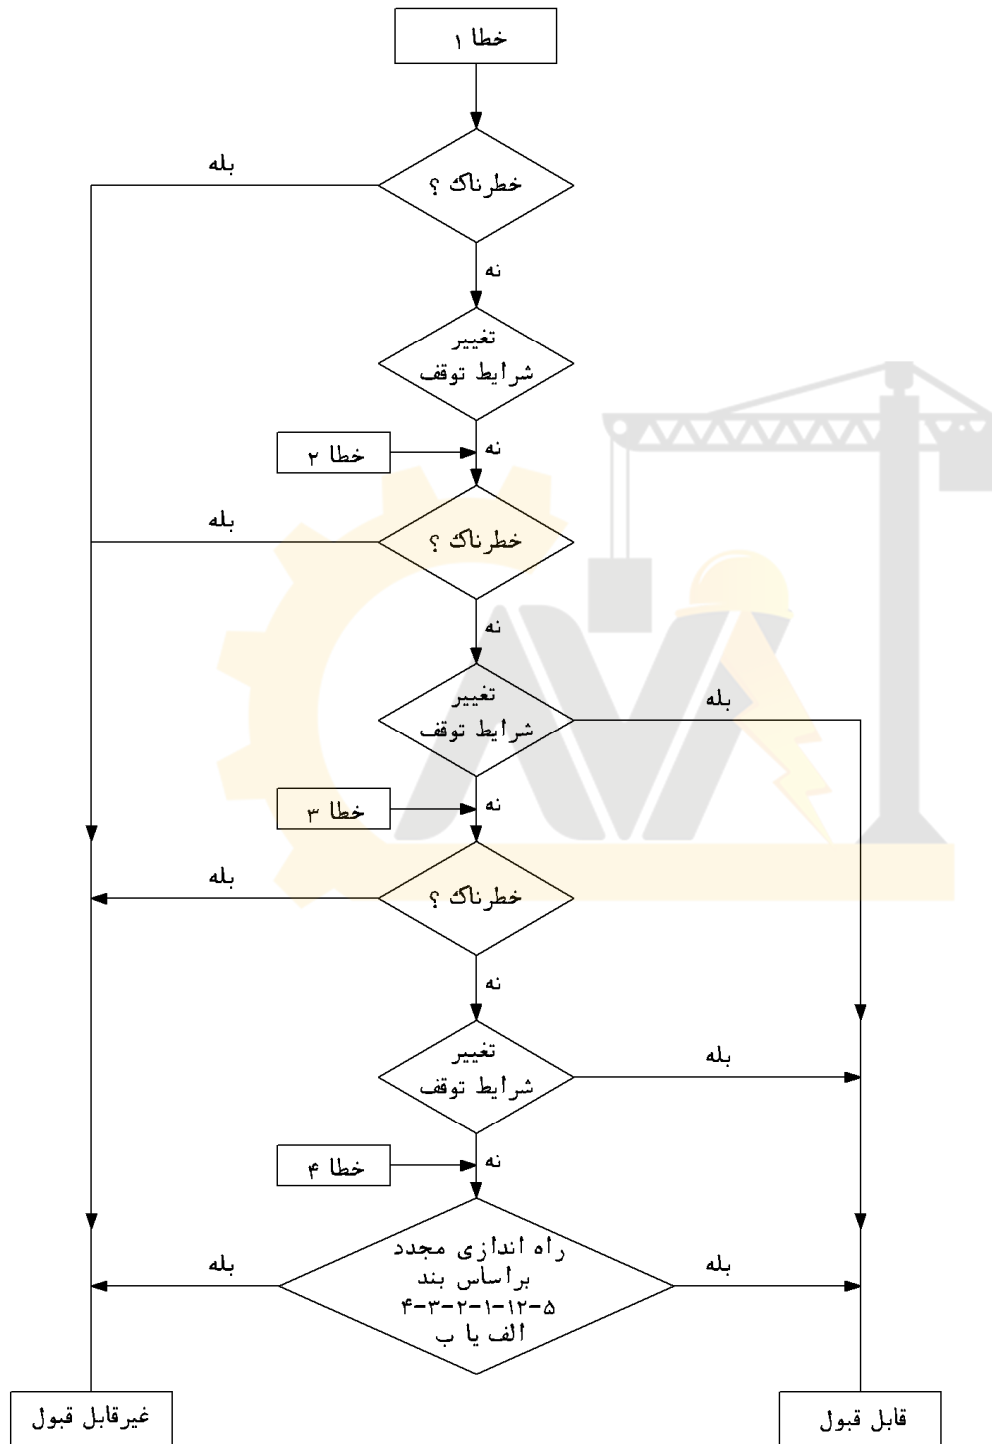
خطا ۱

خطرناک ؟

بله

نه

تغییر
شرایط توقف

خطا ۲

نه

خطرناک ؟

بله

نه

تغییر
شرایط توقف

بله

خطا ۳

نه

خطرناک ؟

بله

نه

تغییر
شرایط توقف

بله

خطا ۴

نه

راه اندازی مجدد
براساس بند
۵-۱۲-۱-۲-۳-۴
الف یا ب

بله

بله

غیرقابل قبول

قابل قبول